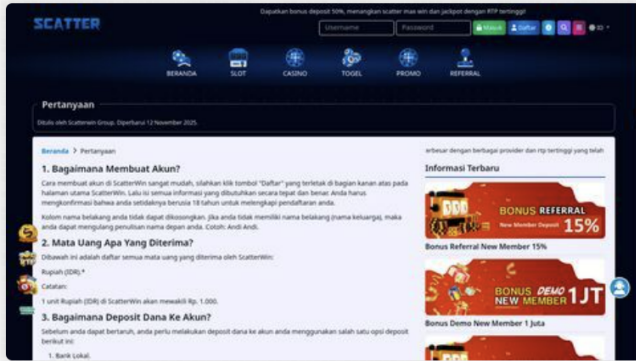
SCATTER

Dapatkan bonus deposit 50%, menangkan scatter max win dan jackpot dengan RTP tertinggi!

Username | Password | Masuk | Daftar | ID

BERANDA | SLOT | CASINO | TOGEL | PROMO | REFERRAL

Pertanyaan

Ditulis oleh Scatterwin Group. Diperbarui 12 November 2025.

Beranda > Pertanyaan

1. Bagaimana Membuat Akun?

Cara membuat akun di ScatterWin sangat mudah, silahkan klik tombol "Daftar" yang terletak di bagian kanan atas pada halaman utama ScatterWin. Lalu isi semua informasi yang dibutuhkan secara tepat dan benar. Anda harus mengkonfirmasi bahwa anda setidaknya berusia 18 tahun untuk melengkapi pendaftaran anda.

Kolom nama belakang anda tidak dapat dikosongkan. Jika anda tidak memiliki nama belakang (nama keluarga), maka anda dapat mengulang penulisan nama depan anda. Cotoh: Andi Andi.

2. Mata Uang Apa Yang Diterima?

Dibawah ini adalah daftar semua mata uang yang diterima oleh ScatterWin:

Rupiah (IDR).*

Catatan:

1 unit Rupiah (IDR) di ScatterWin akan mewakili Rp. 1.000.

3. Bagaimana Deposit Dana Ke Akun?

Sebelum anda dapat bertaruh, anda perlu melakukan deposit dana ke akun anda menggunakan salah satu opsi deposit berikut ini:

1. Bank Lokal.

terbesar dengan berbagai provider dan rtp tertinggi yang telah

Informasi Terbaru

BONUS REFERRAL New Member Deposit 15%

Bonus Referral New Member 15%

BONUS DEMO NEW MEMBER 1JT

Bonus Demo New Member 1 Juta